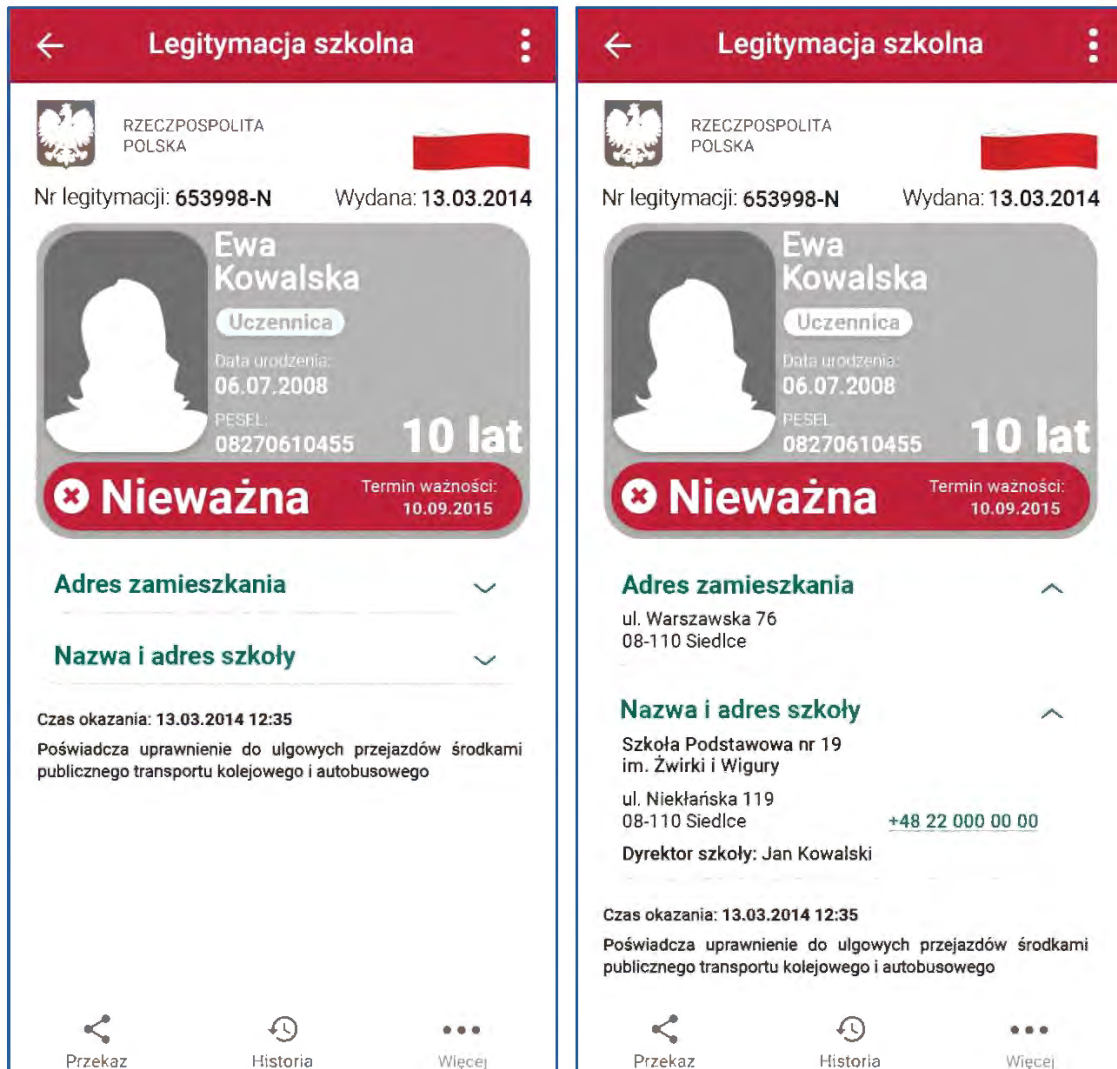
Legitymacja szkolna

RZECZPOSPOLITA POLSKA

Nr legitymacji: 653998-N Wydana: 13.03.2014

Ewa Kowalska

Uczennica

Data urodzenia: 06.07.2008

PESEL 08270610455

10 lat

Nieważna

Termin ważności: 10.09.2015

Adres zamieszkania

Nazwa i adres szkoły

Czas okazania: 13.03.2014 12:35

Poświadcza uprawnienie do ulgowych przejazdów środkami publicznego transportu kolejowego i autobusowego

Przekaz Historia Więcej

Legitymacja szkolna

RZECZPOSPOLITA POLSKA

Nr legitymacji: 653998-N Wydana: 13.03.2014

Ewa Kowalska

Uczennica

Data urodzenia: 06.07.2008

PESEL 08270610455

10 lat

Nieważna

Termin ważności: 10.09.2015

Adres zamieszkania

ul. Warszawska 76
08-110 Siedlce

Nazwa i adres szkoły

Szkoła Podstawowa nr 19
im. Żwirki i Wigury

ul. Niekłańska 119
08-110 Siedlce

+48 22 000 00 00

Dyrektor szkoły: Jan Kowalski

Czas okazania: 13.03.2014 12:35

Poświadcza uprawnienie do ulgowych przejazdów środkami publicznego transportu kolejowego i autobusowego

Przekaz Historia Więcej